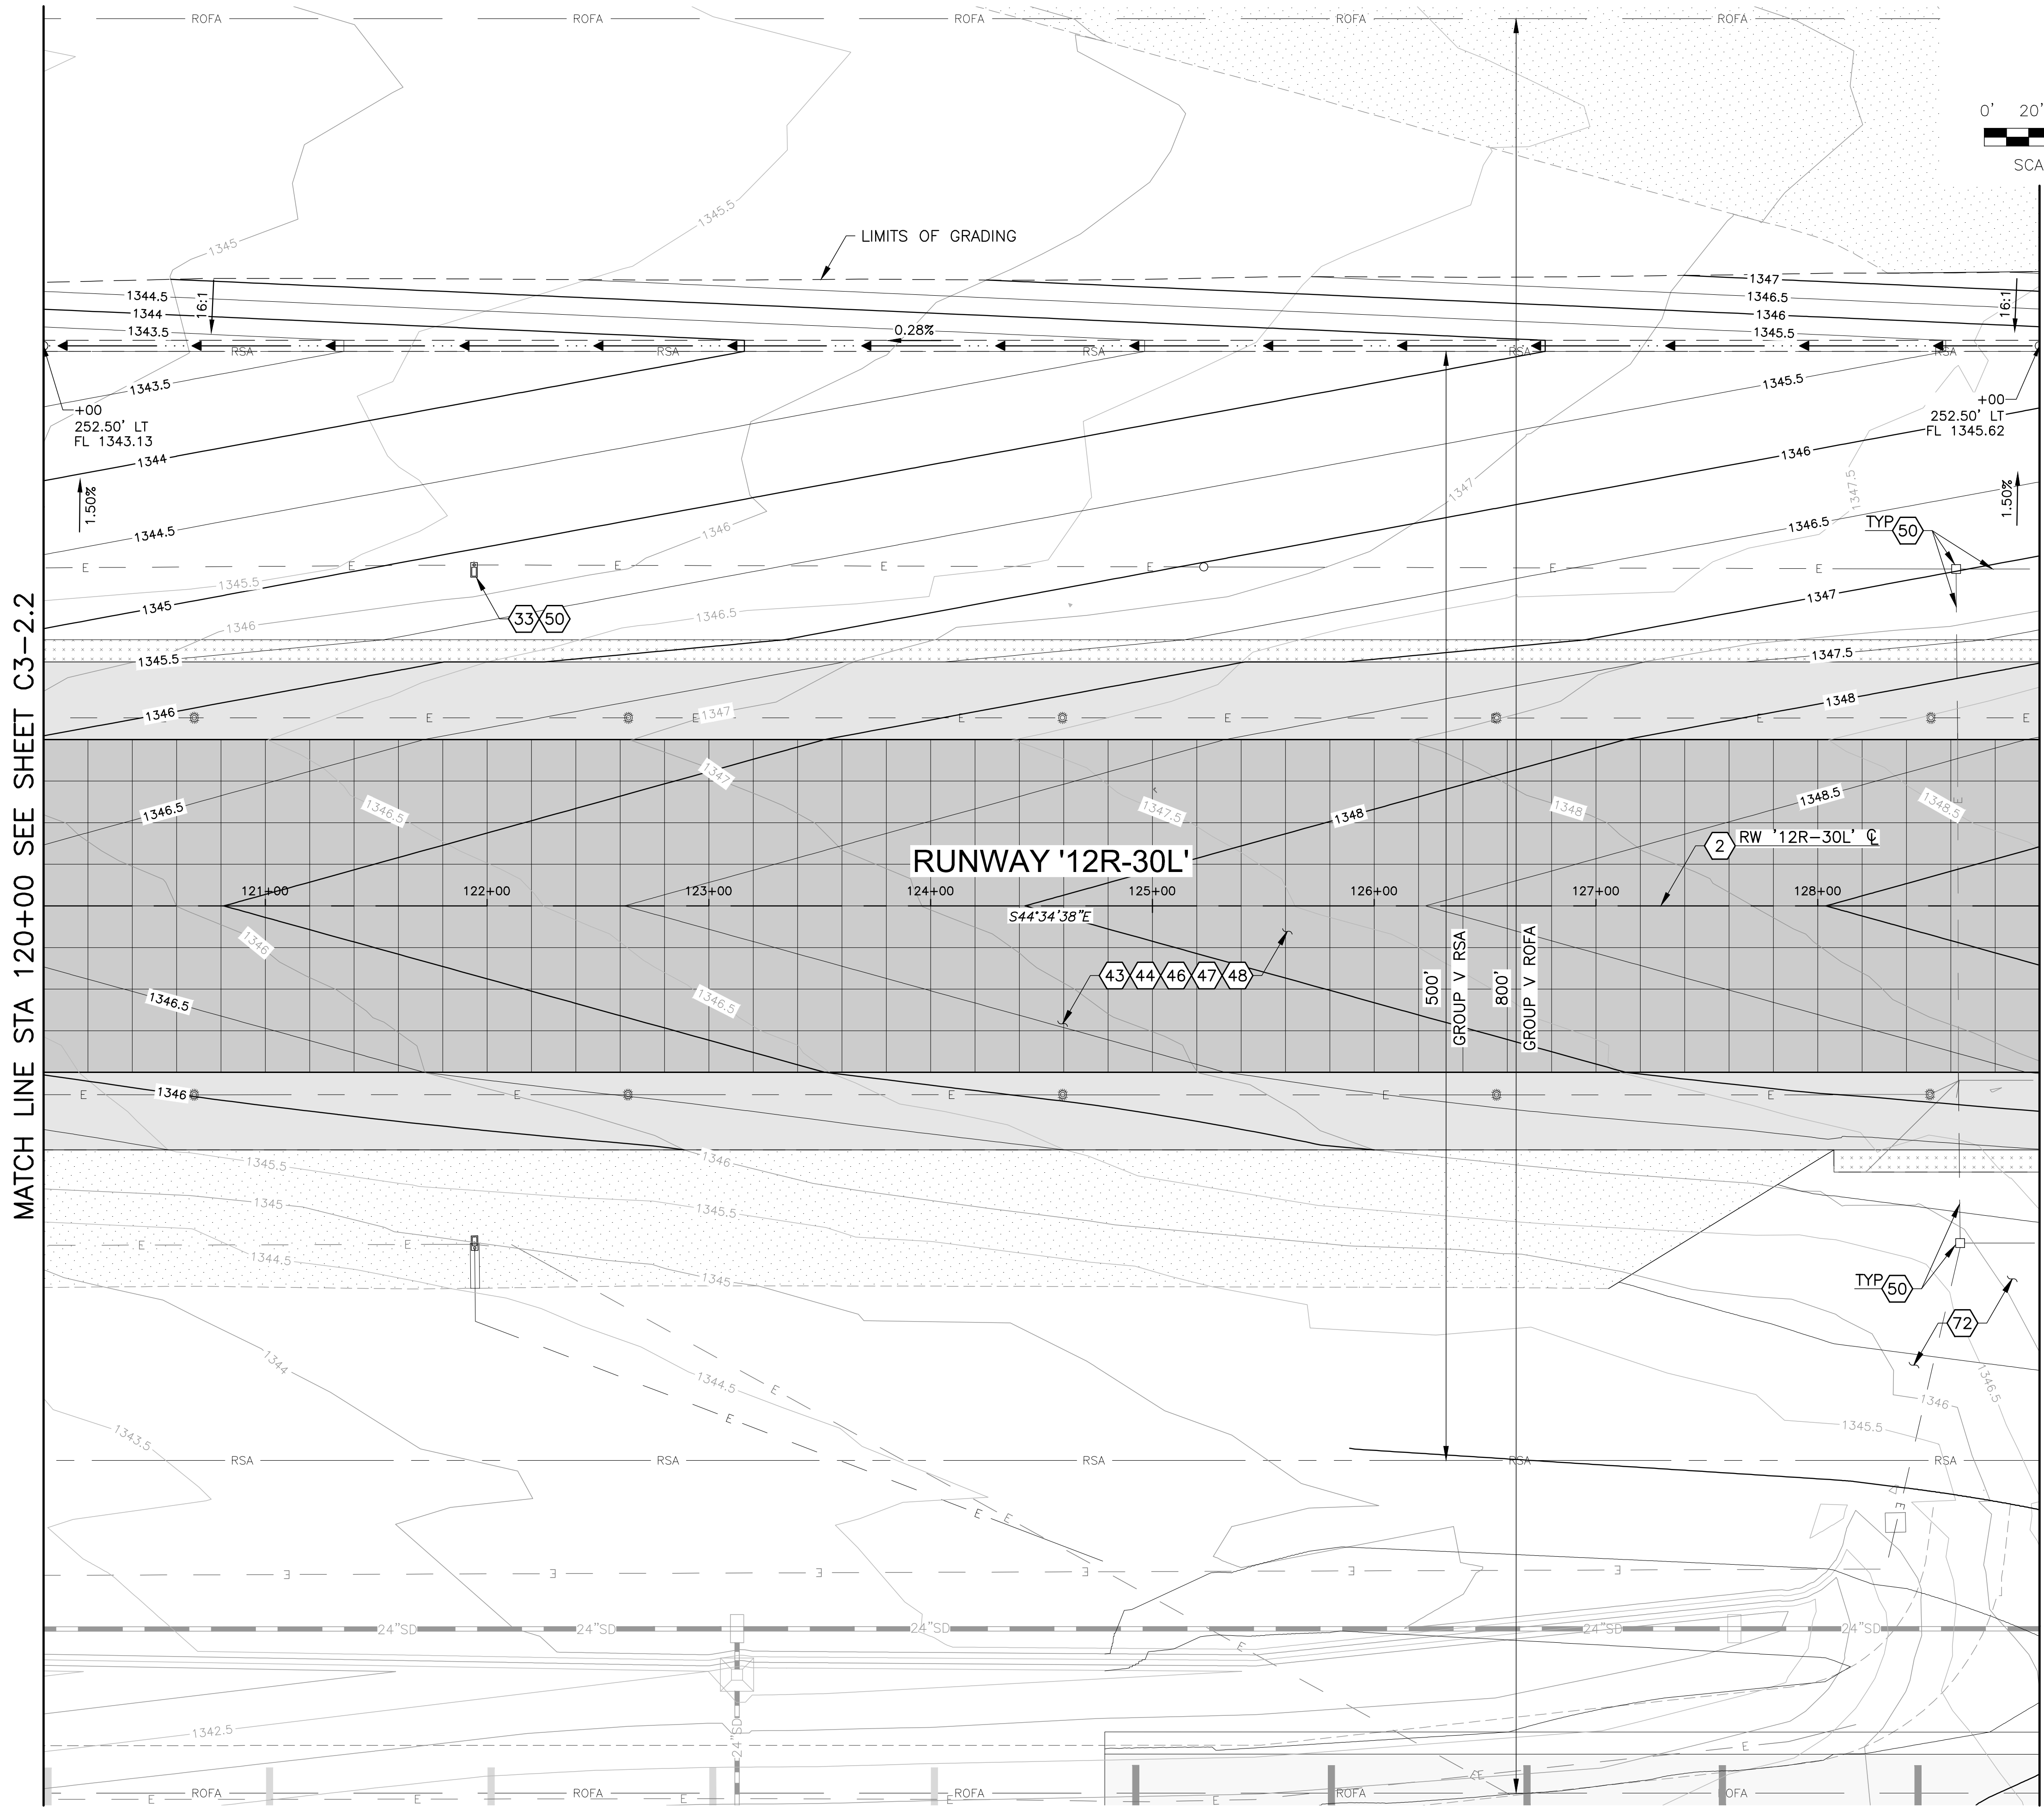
ROFA
ROFA
ROFA
ROFA
ROFA

0' 20'
SCA

LIMITS OF GRADING

1345
1345.5
1344.5
1344
1343.5
16:1
0.28%
RSA
RSA
RSA
RSA
RSA
1347
1346.5
1346
1345.5
16:1

1343.5
+00
252.50' LT
FL 1343.13
1344
1.50%
1344.5
1345.5
1346
+00
252.50' LT
FL 1345.62
1347
1347.5
1346.5
TYP 50
1.50%

E
1345.5
1345
33 50
1346
1346.5
1347
1345.5
1347.5
1346
1347
1348
E

MATCH LINE STA 120+00 SEE SHEET C3-2.2

1346.5
1346.5
1347
1347.5
1348
1348
1348.5
1348.5

RUNWAY '12R-30L'
2 RW '12R-30L' ℄
121+00
122+00
123+00
124+00
125+00
126+00
127+00
128+00
S44°34'38"E
43 44 46 47 48
1346
1346.5
1346.5
500' GROUP V RSA
800' GROUP V ROFA

1346
E
1345.5
1346
1345
1345.5
1344.5
1345
TYP 50
72
1344
1344.5
E
E
1343.5
1346
1345.5
1346.5
RSA
RSA
RSA
RSA
RSA
E
E
3
3
3
3
3
24"SD
24"SD
24"SD
24"SD
24"SD
E
1342.5
24"SD
E
ROFA
ROFA
ROFA
ROFA
OFA
E
E
E
E